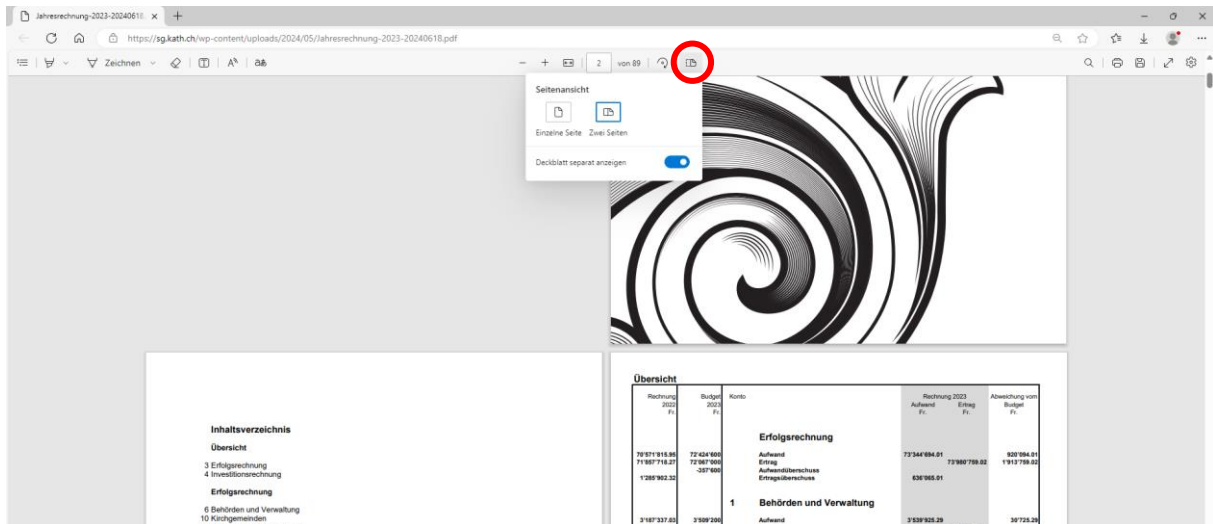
Jahresrechnung-2023-20240618

https://sg.kath.ch/wp-content/uploads/2024/05/Jahresrechnung-2023-20240618.pdf

Zeichnen

2 von 89

Seitenansicht

Einzelne Seite Zwei Seiten

Deckblatt separat anzeigen

Inhaltsverzeichnis

Übersicht

3 Erfolgsrechnung
4 Investitionsrechnung

Erfolgsrechnung

6 Behörden und Verwaltung
10 Kirchgemeinden

Übersicht

| Rechnung 2022 Fr. | Budget 2023 Fr. | Konto | | Rechnung 2023 Aufwand Fr. | Rechnung 2023 Ertrag Fr. | Abweichung vom Budget Fr. |
|---|---|---|---|---|---|---|
| | | | Erfolgsrechnung | | | |
| 70'571'815.95 | 72'424'600 | | Aufwand | 73'344'694.01 | | 920'094.01 |
| 71'857'718.27 | 72'067'000 | | Ertrag | | 73'980'759.02 | 1'913'759.02 |
| | -357'600 | | Aufwandüberschuss | | | |
| 1'285'902.32 | | | Ertragsüberschuss | 636'065.01 | | |
| | | 1 | Behörden und Verwaltung | | | |
| 3'187'337.63 | 3'509'200 | | Aufwand | 3'539'925.29 | | 30'725.29 |